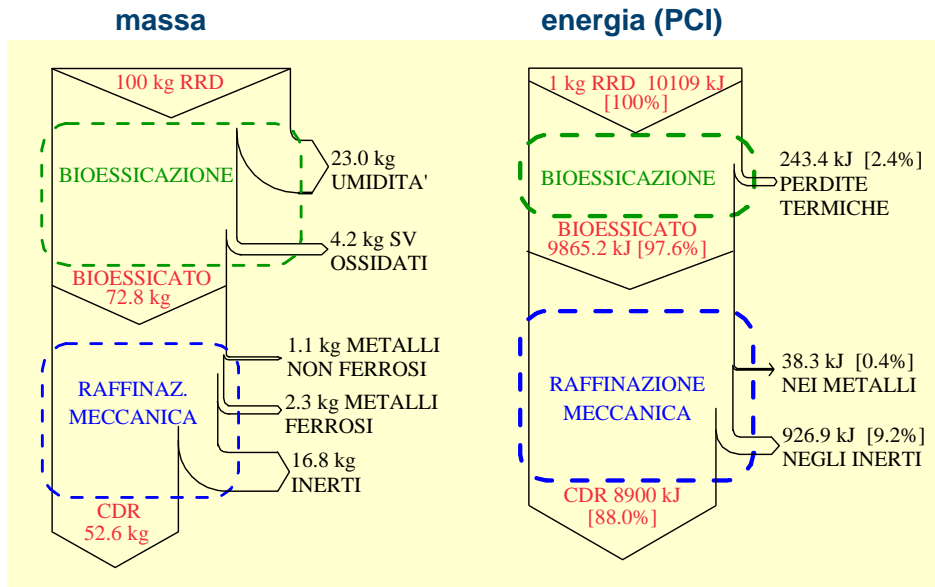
massa

energia (PCI)

100 kg RRD

BIOESSICAZIONE

23.0 kg UMIDITA'

4.2 kg SV OSSIDATI

BIOESSICATO 72.8 kg

1.1 kg METALLI NON FERROSI

RAFFINAZ. MECCANICA

2.3 kg METALLI FERROSI

16.8 kg INERTI

CDR 52.6 kg

1 kg RRD 10109 kJ [100%]

BIOESSICAZIONE

243.4 kJ [2.4%] PERDITE TERMICHE

BIOESSICATO 9865.2 kJ [97.6%]

RAFFINAZIONE MECCANICA

38.3 kJ [0.4%] NEI METALLI

926.9 kJ [9.2%] NEGLI INERTI

CDR 8900 kJ [88.0%]